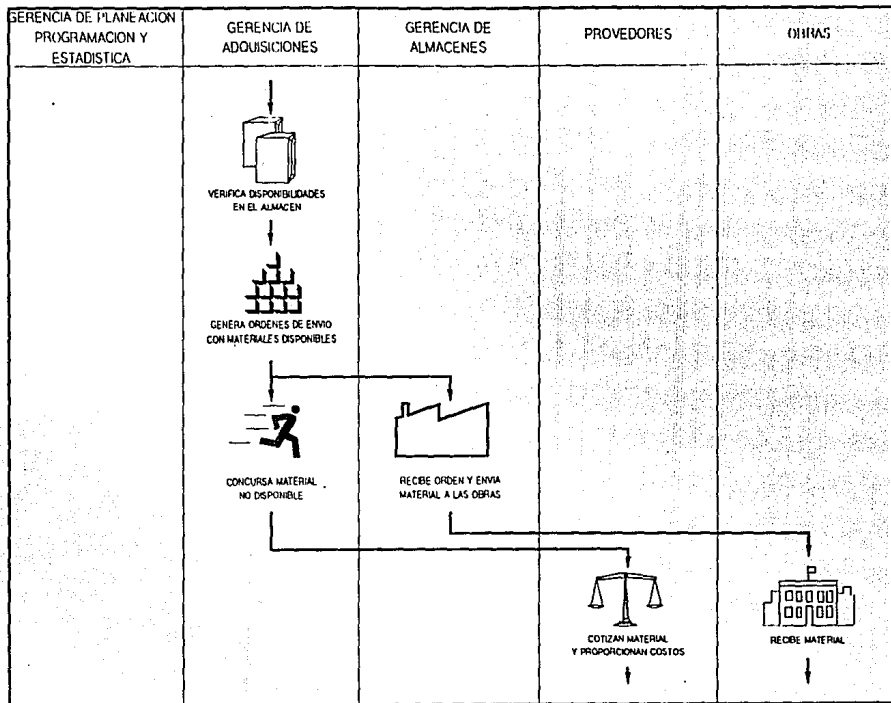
| GERENCIA DE PLANEACION PROGRAMACION Y ESTADISTICA | GERENCIA DE ADQUISICIONES | GERENCIA DE ALMACENES | PROVEDORES | OBRAS |
|---|---|---|---|---|

VERIFICA DISPONIBILIDADES EN EL ALMACEN

GENERA ORDENES DE ENVIO CON MATERIALES DISPONIBLES

CONCURSA MATERIAL NO DISPONIBLE

RECIBE ORDEN Y ENVIA MATERIAL A LAS OBRAS

COTIZAN MATERIAL Y PROPORCIONAN COSTOS

RECIBE MATERIAL